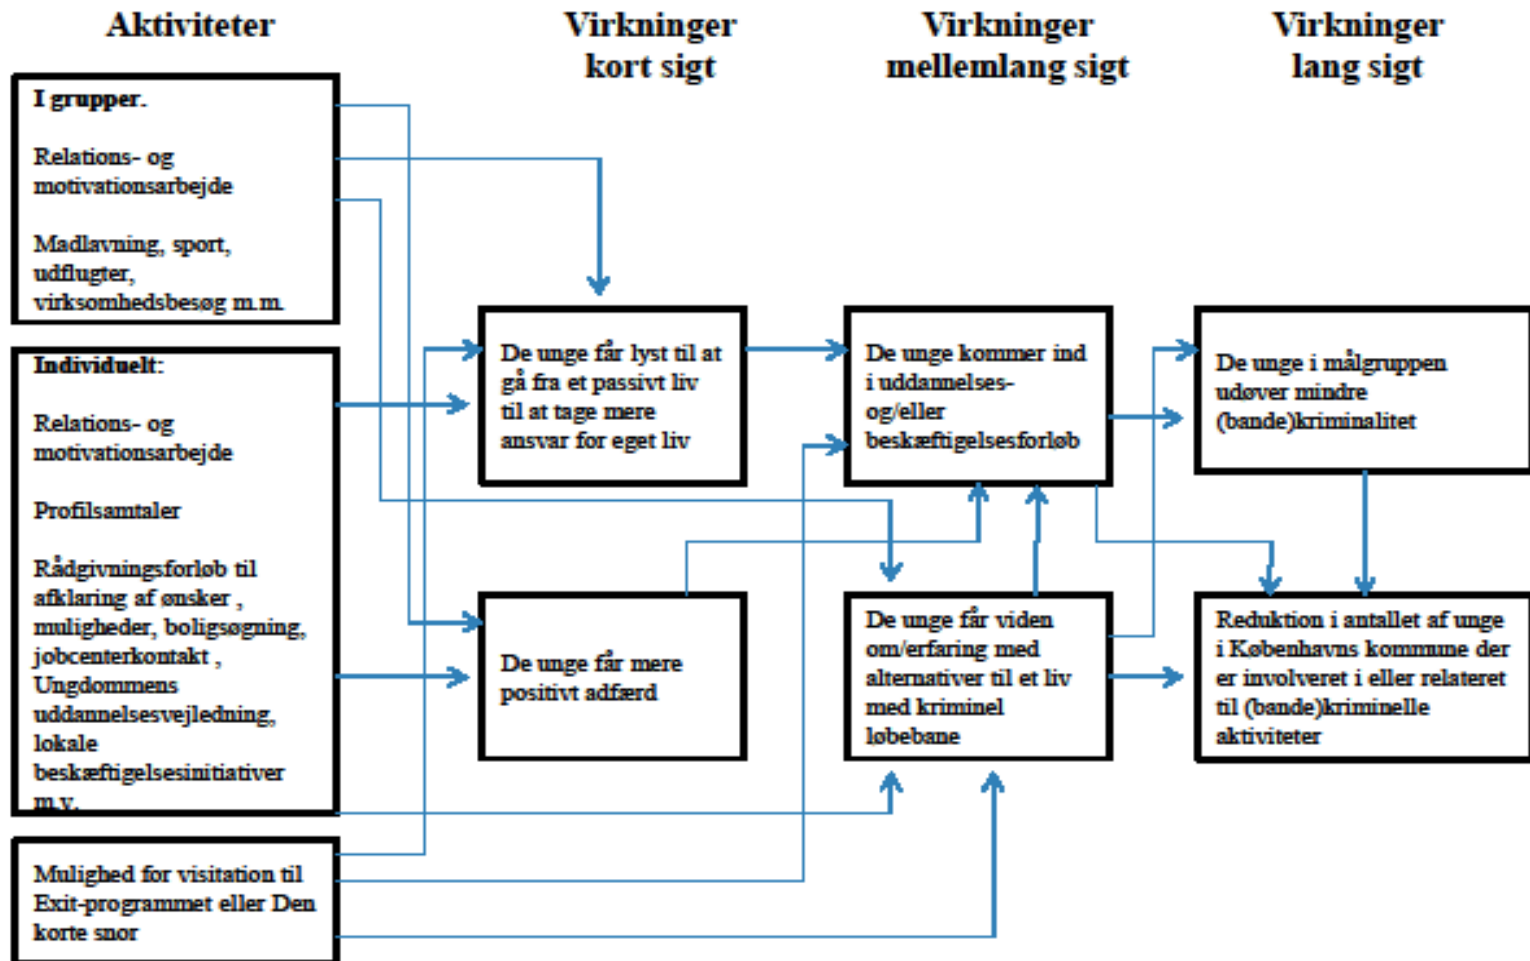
Aktiviteter

Virkninger kort sigt

Virkninger mellemlang sigt

Virkninger lang sigt

I grupper.

Relations- og motivationsarbejde

Madlavning, sport, udflugter, virksombedsbesøg m.m.

Individuelt:

Relations- og motivationsarbejde

Profilsamtaler

Rådgivningsforløb til afklaring af ønsker , muligheder, boligsøgning, jobcenterkontakt , Ungdommens uddannelsesvejledning, lokale beskæftigelsesinitiativer m.v.

Mulighed for visitation til Exit-programmet eller Den korte snor

De unge får lyst til at gå fra et passivt liv til at tage mere ansvar for eget liv

De unge får mere positivt adfærd

De unge kommer ind i uddannelses- og/eller beskæftigelsesforløb

De unge får viden om/erfaring med alternativer til et liv med kriminel løbebane

De unge i målgruppen udøver mindre (bande)kriminalitet

Reduktion i antallet af unge i Københavns kommune der er involveret i eller relateret til (bande)kriminelle aktiviteter